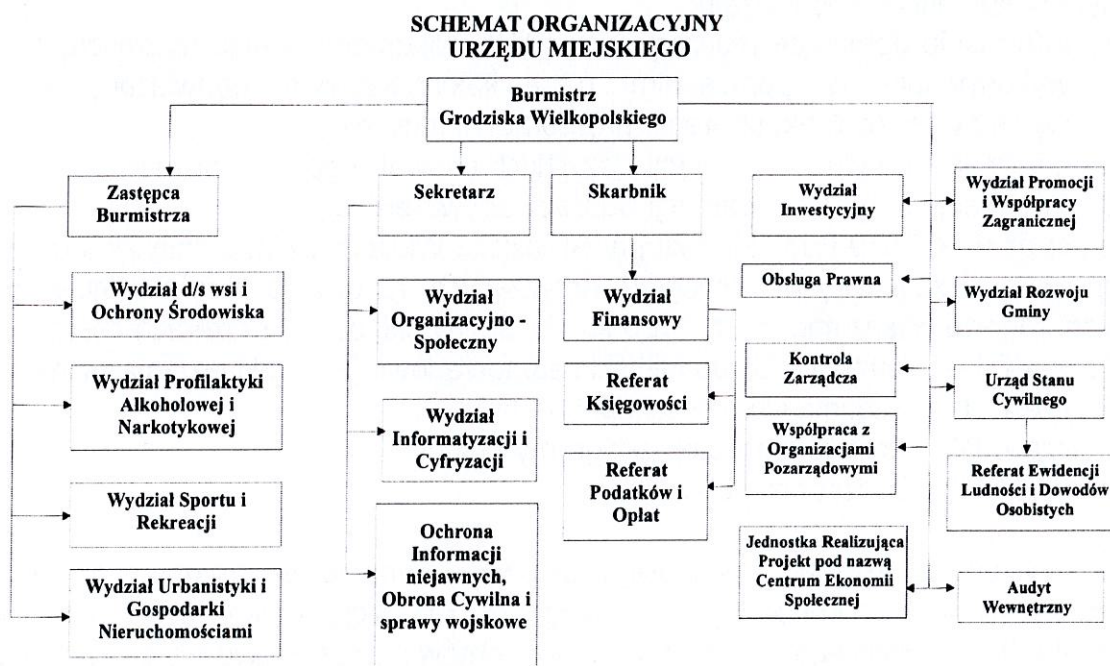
SCHEMAT ORGANIZACYJNY
URZĘDU MIEJSKIEGO

Burmistrz
Grodziska Wielkopolskiego

Zastępca
Burmistrza

Wydział d/s wsi i
Ochrony Środowiska

Wydział Profilaktyki
Alkoholowej i
Narkotykowej

Wydział Sportu i
Rekreacji

Wydział Urbanistyki i
Gospodarki
Nieruchomościami

Sekretarz

Wydział
Organizacyjno -
Społeczny

Wydział
Informatyzacji i
Cyfryzacji

Ochrona
Informacji
niejawnych,
Obrona Cywilna i
sprawy wojskowe

Skarbnik

Wydział
Finansowy

Referat
Księgowości

Referat
Podatków i
Opłat

Wydział
Inwestycyjny

Obsługa Prawna

Kontrola
Zarządcza

Współpraca z
Organizacjami
Pozarządowymi

Jednostka Realizująca
Projekt pod nazwą
Centrum Ekonomii
Społecznej

Wydział Promocji
i Współpracy
Zagranicznej

Wydział Rozwoju
Gminy

Urząd Stanu
Cywilnego

Referat Ewidencji
Ludności i Dowodów
Osobistych

Audyt
Wewnętrzny